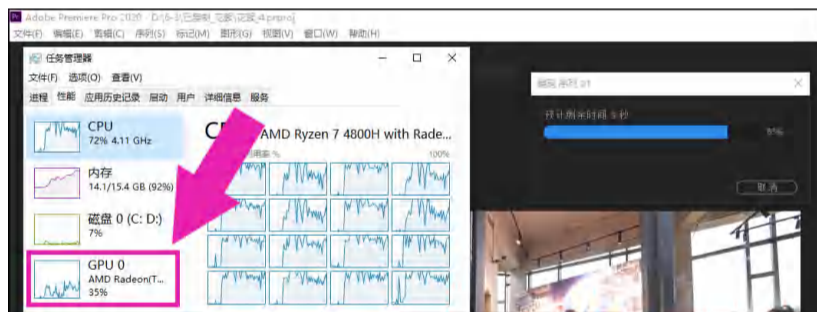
Adobe Premiere Pro 2020 - D:\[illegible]

文件(F) 编辑(E) 剪辑(C) 序列(S) 标记(M) 图形(G) 视图(V) 窗口(W) 帮助(H)

任务管理器

文件(F) 选项(O) 查看(V)

进程 性能 应用历史记录 启动 用户 详细信息 服务

CPU
72% 4.11 GHz

内存
14.1/15.4 GB (92%)

磁盘 0 (C: D:)
7%

GPU 0
AMD Radeon(T...
35%

CPU AMD Ryzen 7 4800H with Rade...

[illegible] 利用率 % 100%

渲染序列 01

估计剩余时间 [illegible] 秒

81%

取消